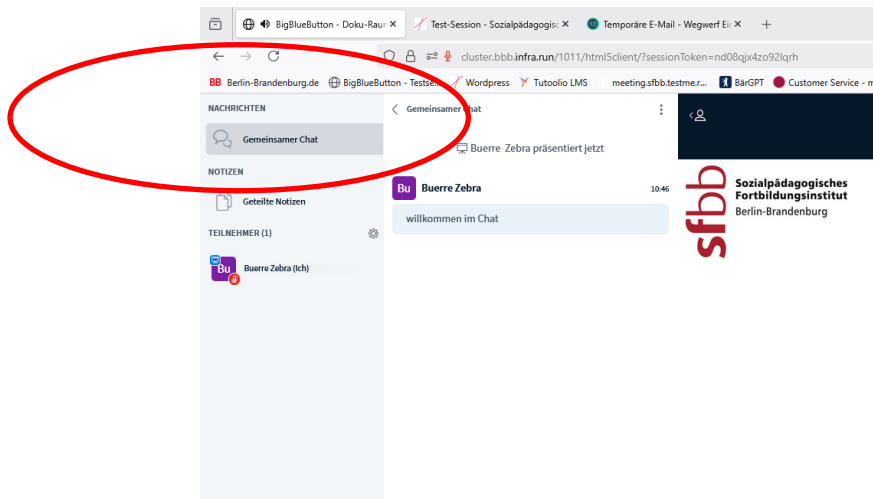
BigBlueButton - Doku-Raum ×
Test-Session - Sozialpädagogisc ×
Temporäre E-Mail - Wegwerf Ei ×
+

cluster.bbb.infra.run/1011/html5client/?sessionToken=nd08qjx4zo92lqrh

BB Berlin-Brandenburg.de
BigBlueButton - Testsei
Wordpress
Tutoolio LMS
meeting.sfbb.testme.r...
BärGPT
Customer Service - m

NACHRICHTEN

Gemeinsamer Chat

NOTIZEN

Geteilte Notizen

TEILNEHMER (1)

Bu
Buerre Zebra (Ich)

Gemeinsamer Chat

Buerre Zebra präsentiert jetzt

Bu
Buerre Zebra
10:46

willkommen im Chat

sfbb
Sozialpädagogisches Fortbildungsinstitut Berlin-Brandenburg